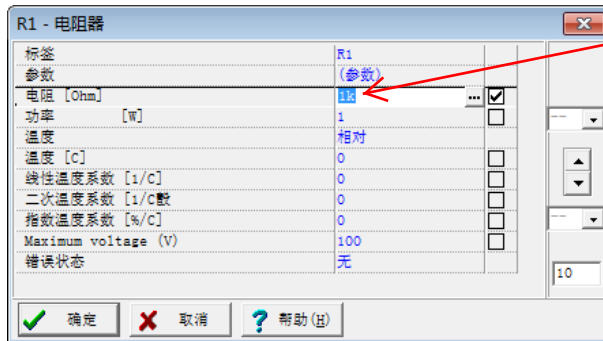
R1 - 电阻器

| 标签 | R1 | |
|---|---|---|
| 参数 | (参数) | |
| 电阻 [Ohm] | 1k ... | ☑ |
| 功率 [W] | 1 | ☐ |
| 温度 | 相对 | |
| 温度 [C] | 0 | ☐ |
| 线性温度系数 [1/C] | 0 | ☐ |
| 二次温度系数 [1/C數 | 0 | ☐ |
| 指数温度系数 [%/C] | 0 | ☐ |
| Maximum voltage (V) | 100 | ☐ |
| 错误状态 | 无 | |

10

确定 取消 帮助(H)